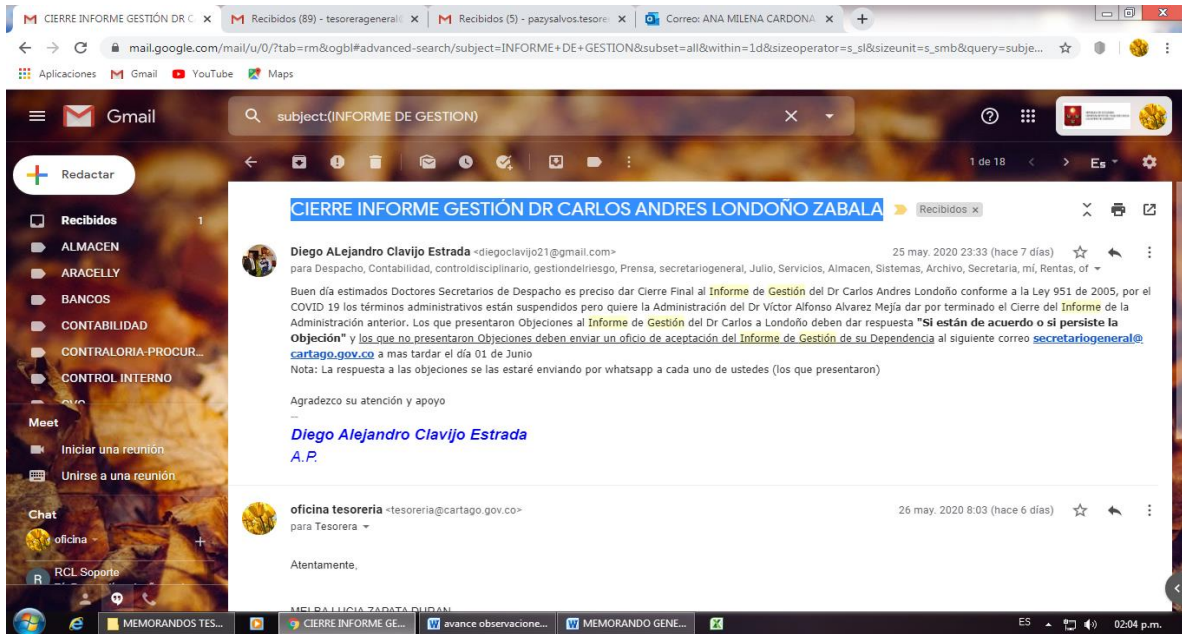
CIERRE INFORME GESTIÓN DR C × Recibidos (89) - tesoreriageneral × Recibidos (5) - pazysalvos.tesore × Correo: ANA MILENA CARDONA ×

mail.google.com/mail/u/0/?tab=rm&ogbl#advanced-search/subject=INFORME+DE+GESTION&subset=all&within=1d&sizeoperator=s_sl&sizeunit=s_smb&query=subje...

Aplicaciones Gmail YouTube Maps

Gmail

subject:(INFORME DE GESTION)

1 de 18 Es

Redactar

Recibidos 1
ALMACEN
ARACELLY
BANCOS
CONTABILIDAD
CONTRALORIA-PROCUR...
CONTROL INTERNO

Meet
Iniciar una reunión
Unirse a una reunión

Chat
oficina
RCL Soporte

CIERRE INFORME GESTIÓN DR CARLOS ANDRES LONDOÑO ZABALA Recibidos ×

Diego ALejandro Clavijo Estrada <diegoclavijo21@gmail.com> 25 may. 2020 23:33 (hace 7 días)
para Despacho, Contabilidad, controldisciplinario, gestiondelriesgo, Prensa, secretariogeneral, Julio, Servicios, Almacen, Sistemas, Archivo, Secretaria, mí, Rentas, of

Buen día estimados Doctores Secretarios de Despacho es preciso dar Cierre Final al Informe de Gestión del Dr Carlos Andres Londoño conforme a la Ley 951 de 2005, por el COVID 19 los términos administrativos están suspendidos pero quiere la Administración del Dr Víctor Alfonso Alvarez Mejía dar por terminado el Cierre del Informe de la Administración anterior. Los que presentaron Objeciones al Informe de Gestión del Dr Carlos a Londoño deben dar respuesta "Si están de acuerdo o si persiste la Objeción" y los que no presentaron Objeciones deben enviar un oficio de aceptación del Informe de Gestión de su Dependencia al siguiente correo secretariogeneral@cartago.gov.co a mas tardar el día 01 de Junio
Nota: La respuesta a las objeciones se las estaré enviando por whatsapp a cada uno de ustedes (los que presentaron)

Agradezco su atención y apoyo
--
Diego Alejandro Clavijo Estrada
A.P.

oficina tesoreria <tesoreria@cartago.gov.co> 26 may. 2020 8:03 (hace 6 días)
para Tesorera

Atentamente,

MEMORANDOS TES... CIERRE INFORME GE... avance observacione... MEMORANDO GENE... ES 02:04 p.m.